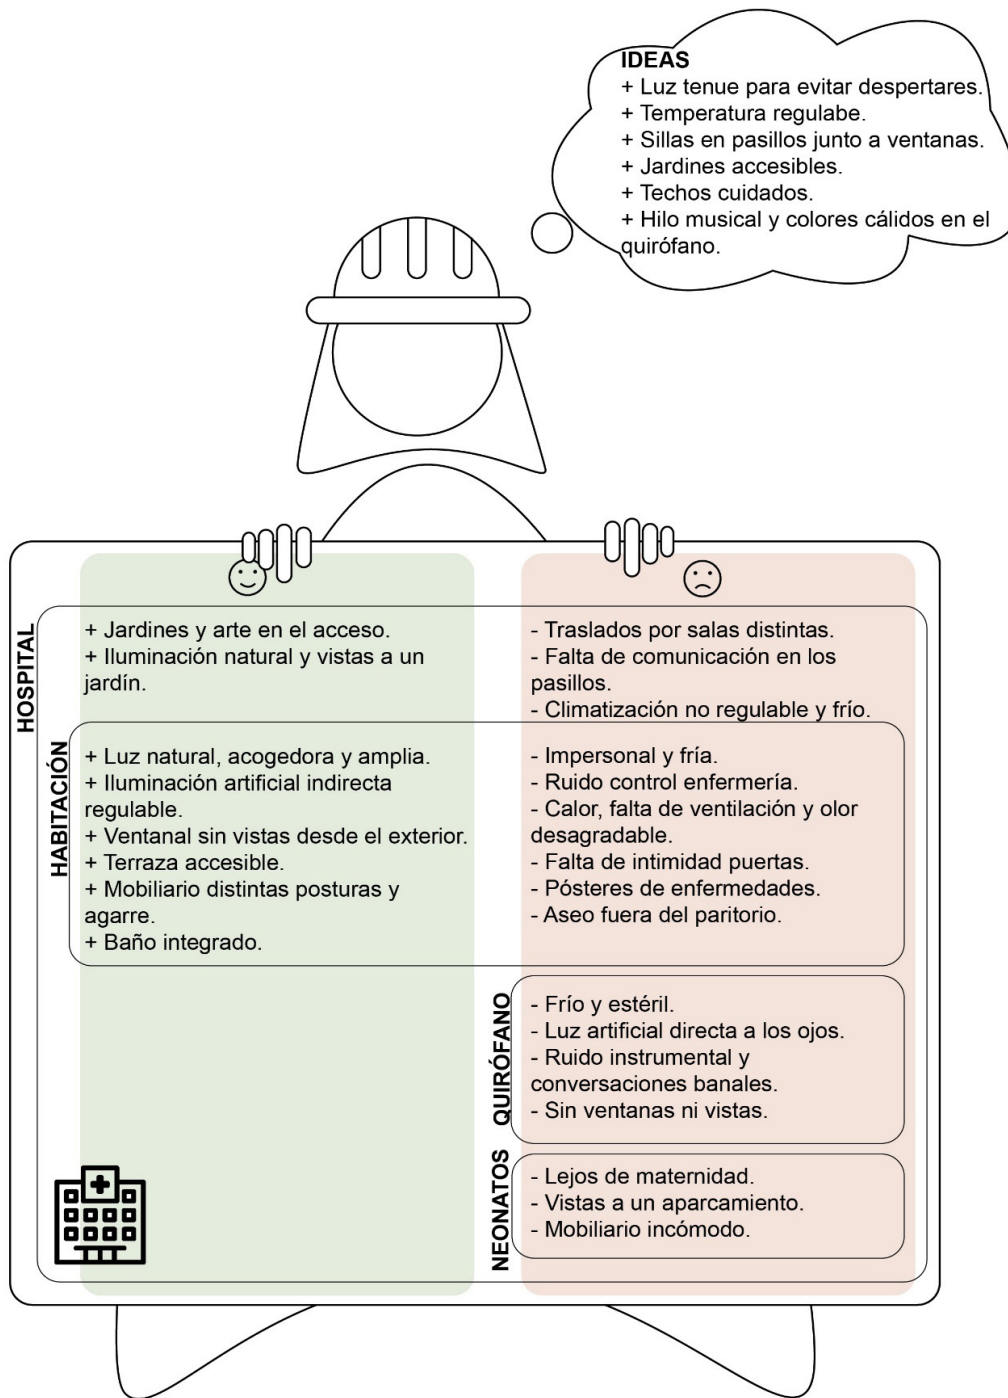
IDEAS
+ Luz tenue para evitar despertares.
+ Temperatura regulabe.
+ Sillas en pasillos junto a ventanas.
+ Jardines accesibles.
+ Techos cuidados.
+ Hilo musical y colores cálidos en el quirófano.

HOSPITAL

+ Jardines y arte en el acceso.
+ Iluminación natural y vistas a un jardín.

- Traslados por salas distintas.
- Falta de comunicación en los pasillos.
- Climatización no regulable y frío.

HABITACIÓN

+ Luz natural, acogedora y amplia.
+ Iluminación artificial indirecta regulable.
+ Ventanal sin vistas desde el exterior.
+ Terraza accesible.
+ Mobiliario distintas posturas y agarre.
+ Baño integrado.

- Impersonal y fría.
- Ruido control enfermería.
- Calor, falta de ventilación y olor desagradable.
- Falta de intimidad puertas.
- Pósteres de enfermedades.
- Aseo fuera del paritorio.

QUIRÓFANO

- Frío y estéril.
- Luz artificial directa a los ojos.
- Ruido instrumental y conversaciones banales.
- Sin ventanas ni vistas.

NEONATOS

- Lejos de maternidad.
- Vistas a un aparcamiento.
- Mobiliario incómodo.